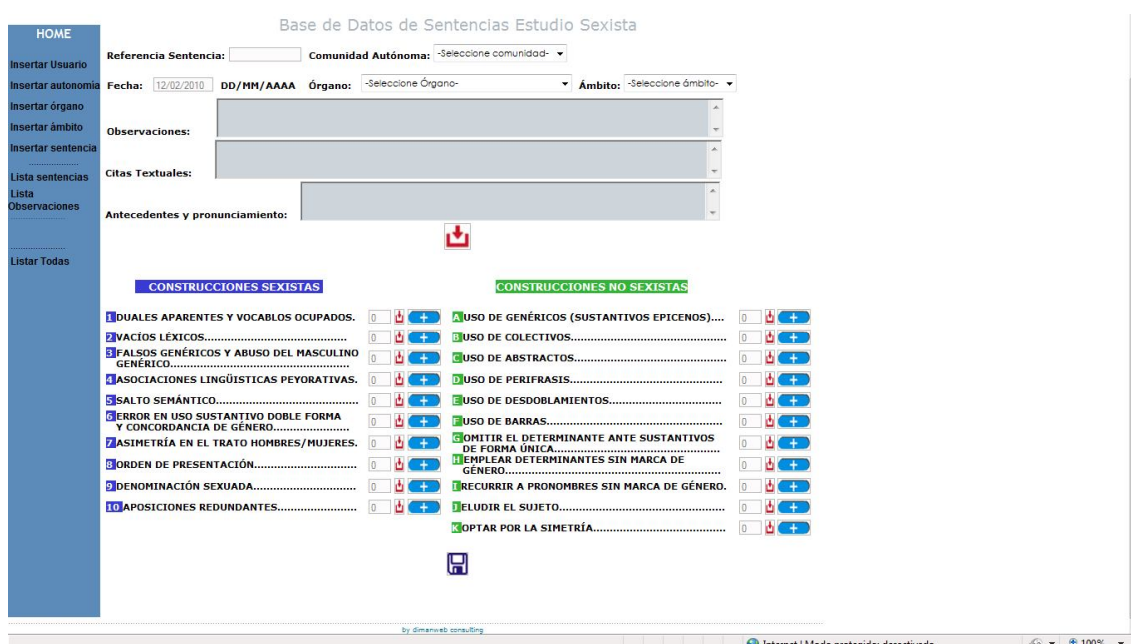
HOME

Insertar Usuario
Insertar autonomia
Insertar órgano
Insertar ámbito
Insertar sentencia

Lista sentencias
Lista Observaciones

Listar Todas

Base de Datos de Sentencias Estudio Sexista

Referencia Sentencia: Comunidad Autónoma: -Seleccione comunidad-

Fecha: 12/02/2010 DD/MM/AAAA Órgano: -Seleccione Órgano- Ámbito: -Seleccione ámbito-

Observaciones:

Citas Textuales:

Antecedentes y pronunciamiento:

CONSTRUCCIONES SEXISTAS

1 DUALES APARENTES Y VOCABLOS OCUPADOS. 0
2 VACÍOS LÉXICOS.......................................... 0
3 FALSOS GENÉRICOS Y ABUSO DEL MASCULINO GENÉRICO.................................................... 0
4 ASOCIACIONES LINGÜÍSTICAS PEYORATIVAS. 0
5 SALTO SEMÁNTICO........................................... 0
6 ERROR EN USO SUSTANTIVO DOBLE FORMA Y CONCORDANCIA DE GÉNERO....................... 0
7 ASIMETRÍA EN EL TRATO HOMBRES/MUJERES. 0
8 ORDEN DE PRESENTACIÓN.............................. 0
9 DENOMINACIÓN SEXUADA.............................. 0
10 APOSICIONES REDUNDANTES....................... 0

CONSTRUCCIONES NO SEXISTAS

A USO DE GENÉRICOS (SUSTANTIVOS EPICENOS).... 0
B USO DE COLECTIVOS............................................... 0
C USO DE ABSTRACTOS............................................... 0
D USO DE PERIFRASIS............................................... 0
E USO DE DESDOBLAMIENTOS................................. 0
F USO DE BARRAS...................................................... 0
G OMITIR EL DETERMINANTE ANTE SUSTANTIVOS DE FORMA ÚNICA................................................ 0
H EMPLEAR DETERMINANTES SIN MARCA DE GÉNERO........................................................... 0
I RECURRIR A PRONOMBRES SIN MARCA DE GÉNERO. 0
J ELUDIR EL SUJETO................................................ 0
K OPTAR POR LA SIMETRÍA....................................... 0

by dimanweb consulting

Internet | Modo protegido: desactivado 100%